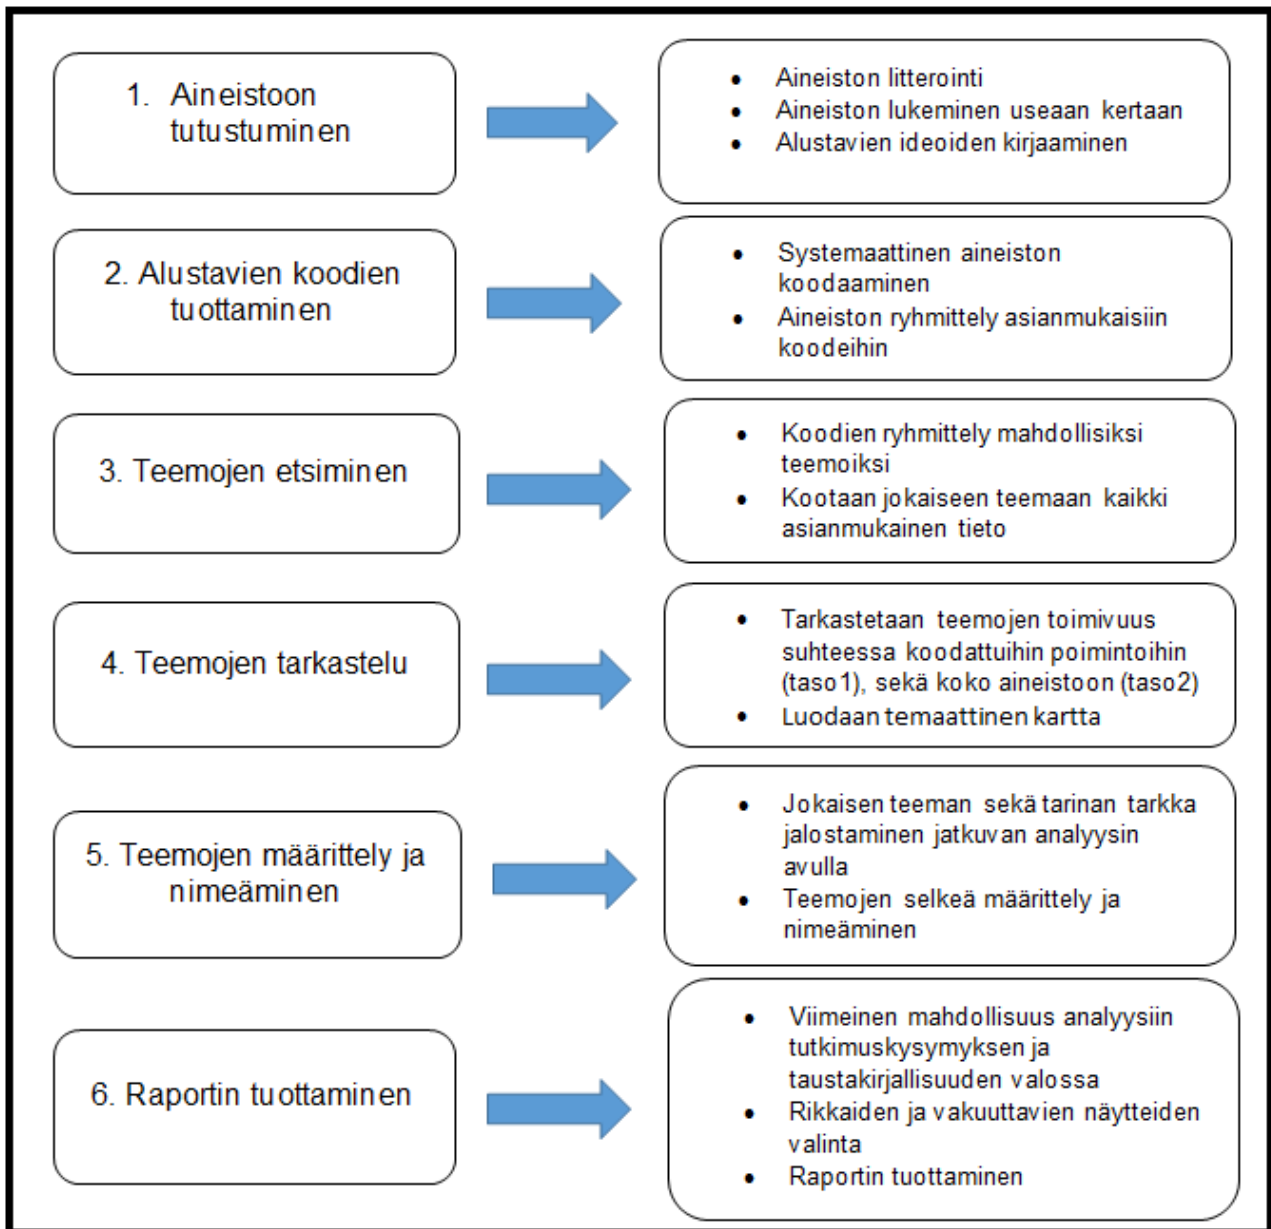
1. Aineistoon tutustuminen

- Aineiston litterointi
- Aineiston lukeminen useaan kertaan
- Alustavien ideoiden kirjaaminen

2. Alustavien koodien tuottaminen

- Systemaattinen aineiston koodaaminen
- Aineiston ryhmittely asianmukaisiin koodeihin

3. Teemojen etsiminen

- Koodien ryhmittely mahdollisiksi teemoiksi
- Kootaan jokaiseen teemaan kaikki asianmukainen tieto

4. Teemojen tarkastelu

- Tarkastetaan teemojen toimivuus suhteessa koodattuihin poimintoihin (taso1), sekä koko aineistoon (taso2)
- Luodaan temaattinen kartta

5. Teemojen määrittely ja nimeäminen

- Jokaisen teeman sekä tarinan tarkka jalostaminen jatkuvan analyysin avulla
- Teemojen selkeä määrittely ja nimeäminen

6. Raportin tuottaminen

- Viimeinen mahdollisuus analyysiin tutkimuskysymyksen ja taustakirjallisuuden valossa
- Rikkaiden ja vakuuttavien näytteiden valinta
- Raportin tuottaminen